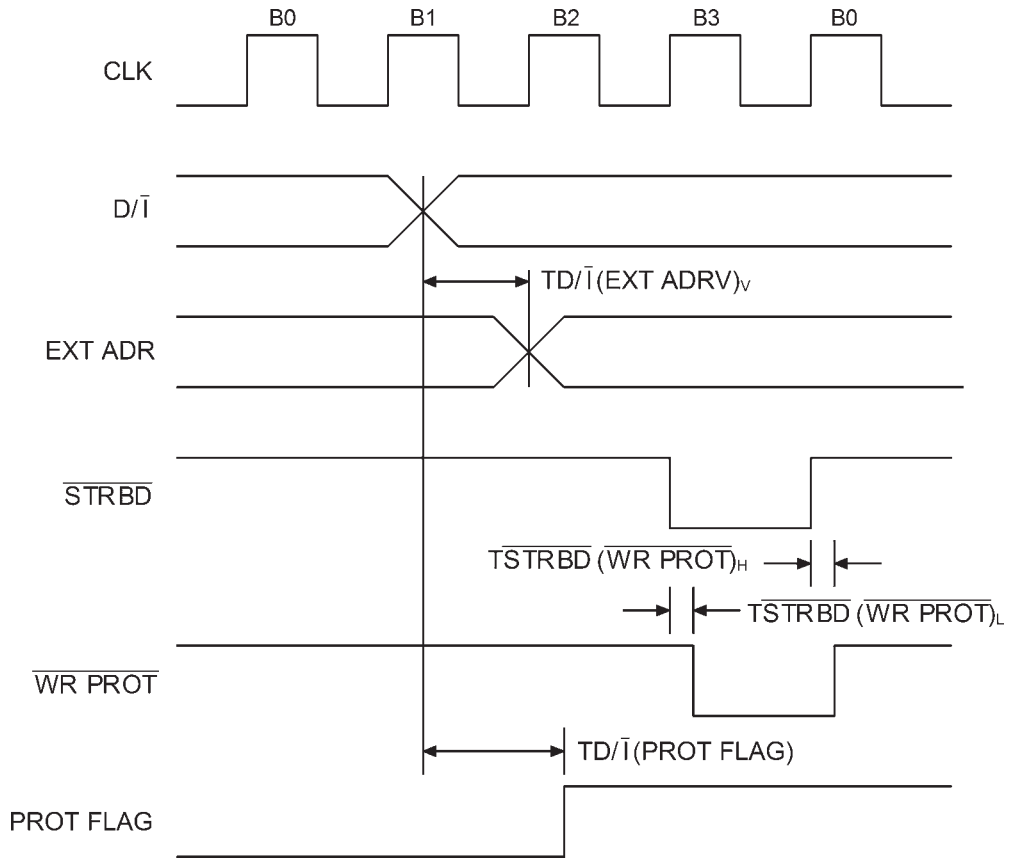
B0
B1
B2
B3
B0

CLK

$D/\overline{I}$

$TD/\overline{I}(EXT\ ADRV)_V$

EXT ADR

$\overline{STRBD}$

$T\overline{STRBD}\ (\overline{WR\ PROT})_H$

$T\overline{STRBD}\ (\overline{WR\ PROT})_L$

$\overline{WR\ PROT}$

$TD/\overline{I}(PROT\ FLAG)$

PROT FLAG